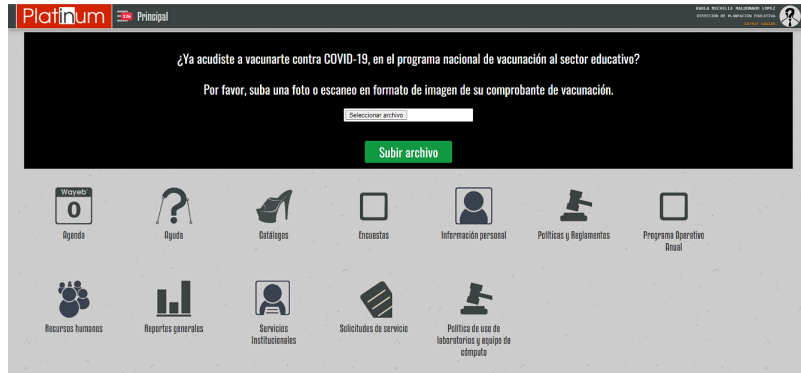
Platinum Principal

KARLA MICHELLE MALDONADO LOPEZ
DIRECCIÓN DE PLANEACIÓN EDUCATIVA
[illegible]

¿Ya acudiste a vacunarte contra COVID-19, en el programa nacional de vacunación al sector educativo?

Por favor, suba una foto o escaneo en formato de imagen de su comprobante de vacunación.

Seleccionar archivo

Subir archivo

Wayeb
0
Agenda

Ayuda

Catálogos

Encuestas

Información personal

Políticas y Reglamentos

Programa Operativo Anual

Recursos humanos

Reportes generales

Servicios Institucionales

Solicitudes de servicio

Política de uso de laboratorios y equipo de cómputo